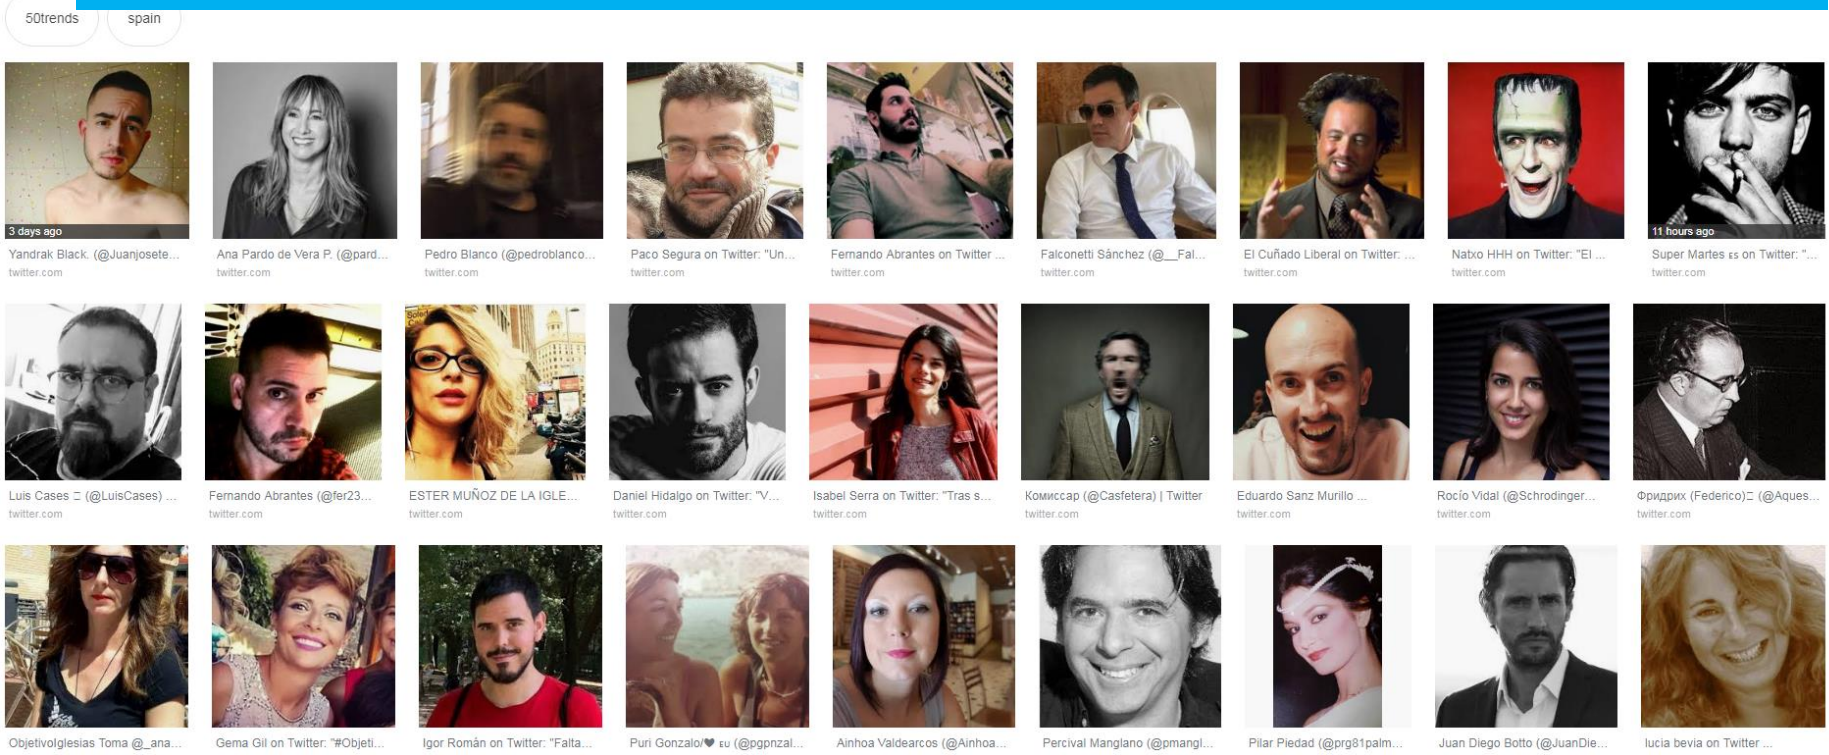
50trends spain

3 days ago
Yandrak Black. (@Juanjosete...
twitter.com

Ana Pardo de Vera P. (@pard...
twitter.com

Pedro Blanco (@pedroblanco...
twitter.com

Paco Segura on Twitter: "Un...
twitter.com

Fernando Abrantes on Twitter ...
twitter.com

Falconetti Sánchez (@__Fal...
twitter.com

El Cuñado Liberal on Twitter: ...
twitter.com

Natxo HHH on Twitter: "El ...
twitter.com

11 hours ago
Super Martes ES on Twitter: "...
twitter.com

Luis Cases ⊐ (@LuisCases) ...
twitter.com

Fernando Abrantes (@fer23...
twitter.com

ESTER MUÑOZ DE LA IGLE...
twitter.com

Daniel Hidalgo on Twitter: "V...
twitter.com

Isabel Serra on Twitter: "Tras s...
twitter.com

Комиссар (@Casfetera) | Twitter
twitter.com

Eduardo Sanz Murillo ...
twitter.com

Rocío Vidal (@Schrodinger...
twitter.com

Фридрих (Federico)⊐ (@Aques...
twitter.com

ObjetivoIglesias Toma @_ana...

Gema Gil on Twitter: "#Objeti...

Igor Román on Twitter: "Falta...

Puri Gonzalo/♥ EU (@pgpnzal...

Ainhoa Valdearcos (@Ainhoa...

Percival Manglano (@pmangl...

Pilar Piedad (@prg81palm...

Juan Diego Botto (@JuanDie...

lucia bevia on Twitter ...